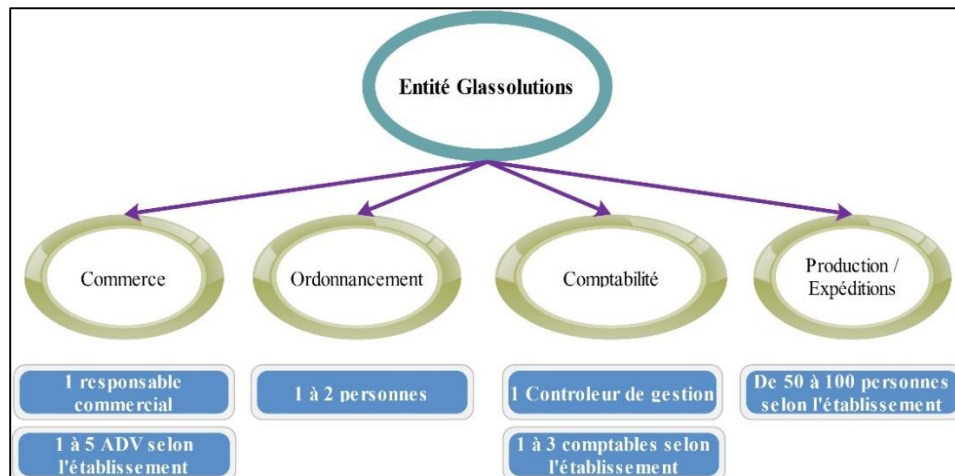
Entité Glassolutions

Commerce

Ordonnancement

Comptabilité

Production / Expéditions

1 responsable commercial

1 à 5 ADV selon l'établissement

1 à 2 personnes

1 Controleur de gestion

1 à 3 comptables selon l'établissement

De 50 à 100 personnes selon l'établissement